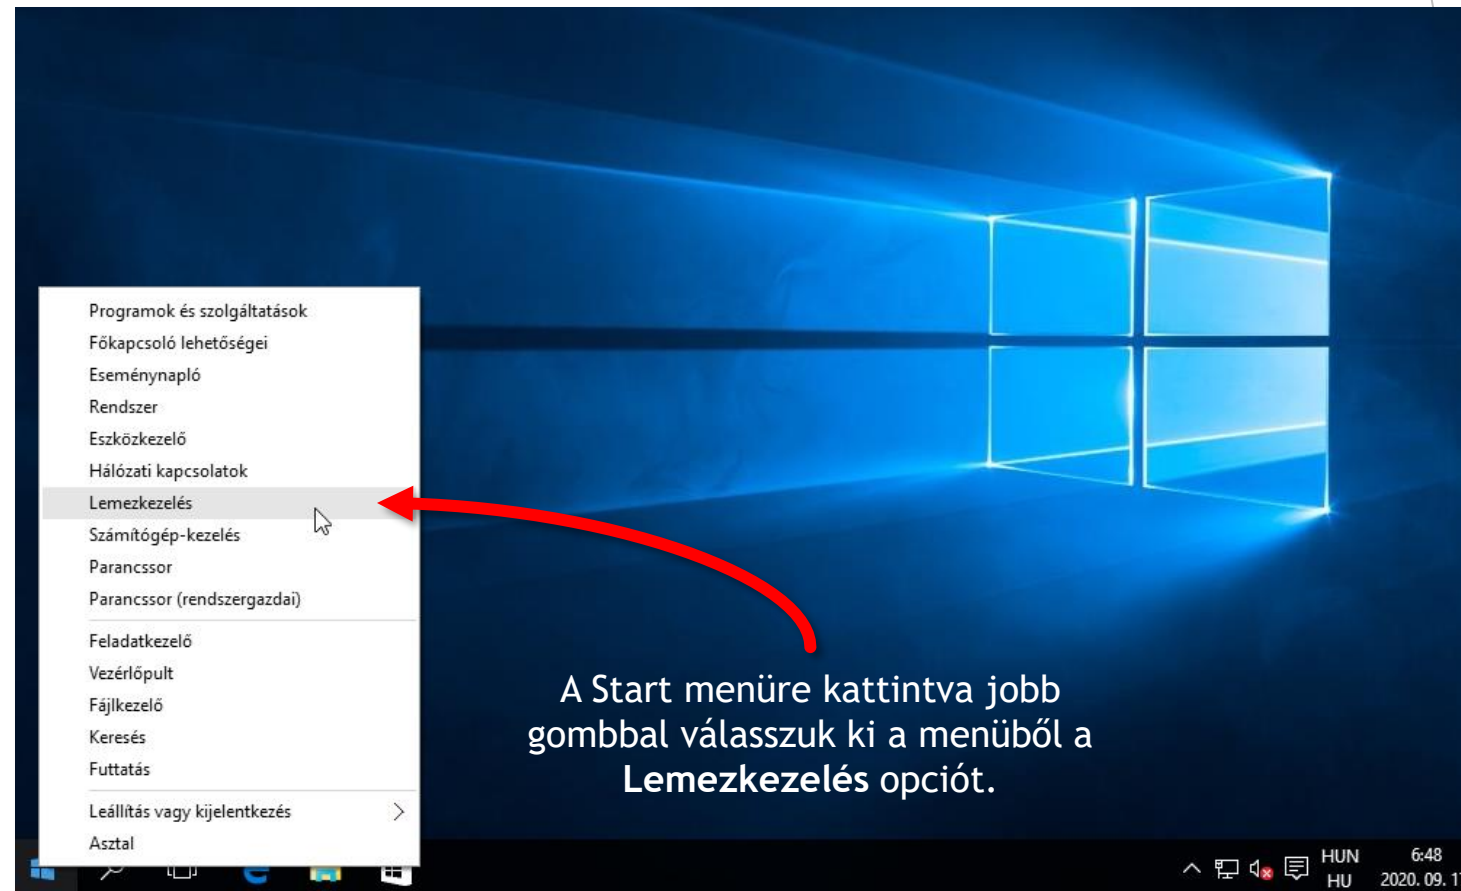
Programok és szolgáltatások
Főkapcsoló lehetőségei
Eseménynapló
Rendszer
Eszközkezelő
Hálózati kapcsolatok
Lemezkezelés
Számítógép-kezelés
Parancssor
Parancssor (rendszergazdai)

Feladatkezelő
Vezérlőpult
Fájlkezelő
Keresés
Futtatás

Leállítás vagy kijelentkezés
Asztal

A Start menüre kattintva jobb gombbal válasszuk ki a menüből a **Lemezkezelés** opciót.

HUN
HU
6:48
2020. 09. 1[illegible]